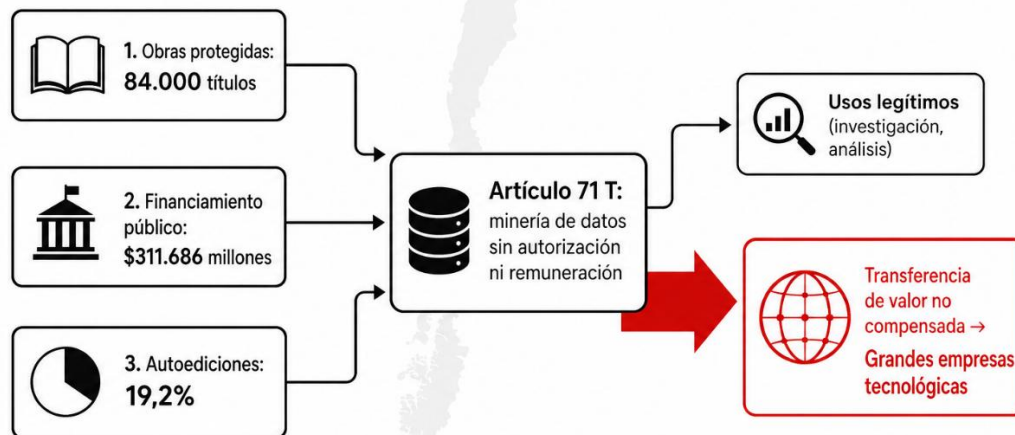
1. Obras protegidas: 84.000 títulos

2. Financiamiento público: $311.686 millones

3. Autoediciones: 19,2%

Artículo 71 T: minería de datos sin autorización ni remuneración

Usos legítimos (investigación, análisis)

Transferencia de valor no compensada → Grandes empresas tecnológicas